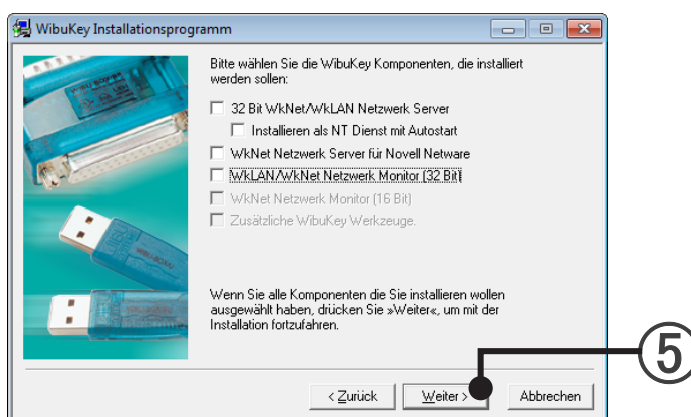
WibuKey Installationsprogramm

Bitte wählen Sie die WibuKey Komponenten, die installiert werden sollen:

32 Bit WkNet/WkLAN Netzwerk Server

Installieren als NT Dienst mit Autostart

WkNet Netzwerk Server für Novell Netware

WkLAN/WkNet Netzwerk Monitor (32 Bit)

WkNet Netzwerk Monitor (16 Bit)

Zusätzliche WibuKey Werkzeuge.

Wenn Sie alle Komponenten die Sie installieren wollen ausgewählt haben, drücken Sie »Weiter«, um mit der Installation fortzufahren.

⑤

< Zurück

Weiter >

Abbrechen